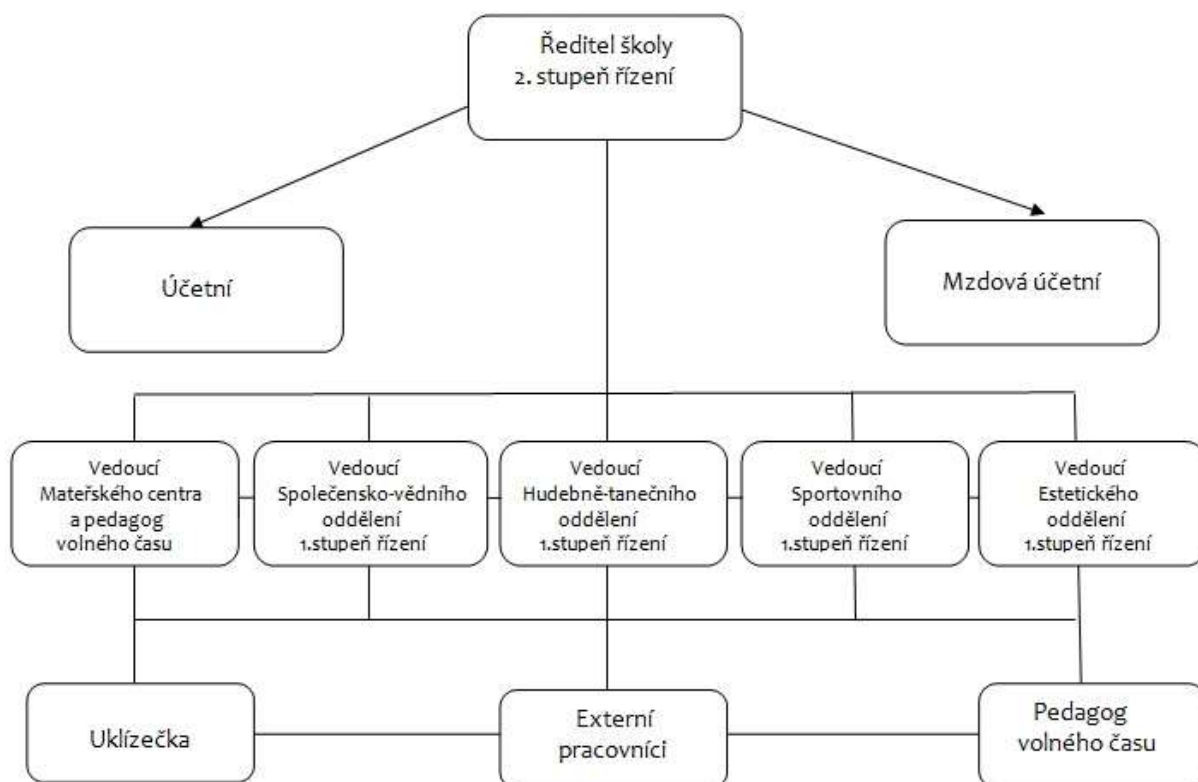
Ředitel školy
2. stupeň řízení

Účetní

Mzdová účetní

Vedoucí
Mateřského centra
a pedagog
volného času

Vedoucí
Společensko-vědního
oddělení
1.stupeň řízení

Vedoucí
Hudebně-tanečního
oddělení
1.stupeň řízení

Vedoucí
Sportovního
oddělení
1.stupeň řízení

Vedoucí
Estetického
oddělení
1.stupeň řízení

Uklízečka

Externí
pracovníci

Pedagog
volného času